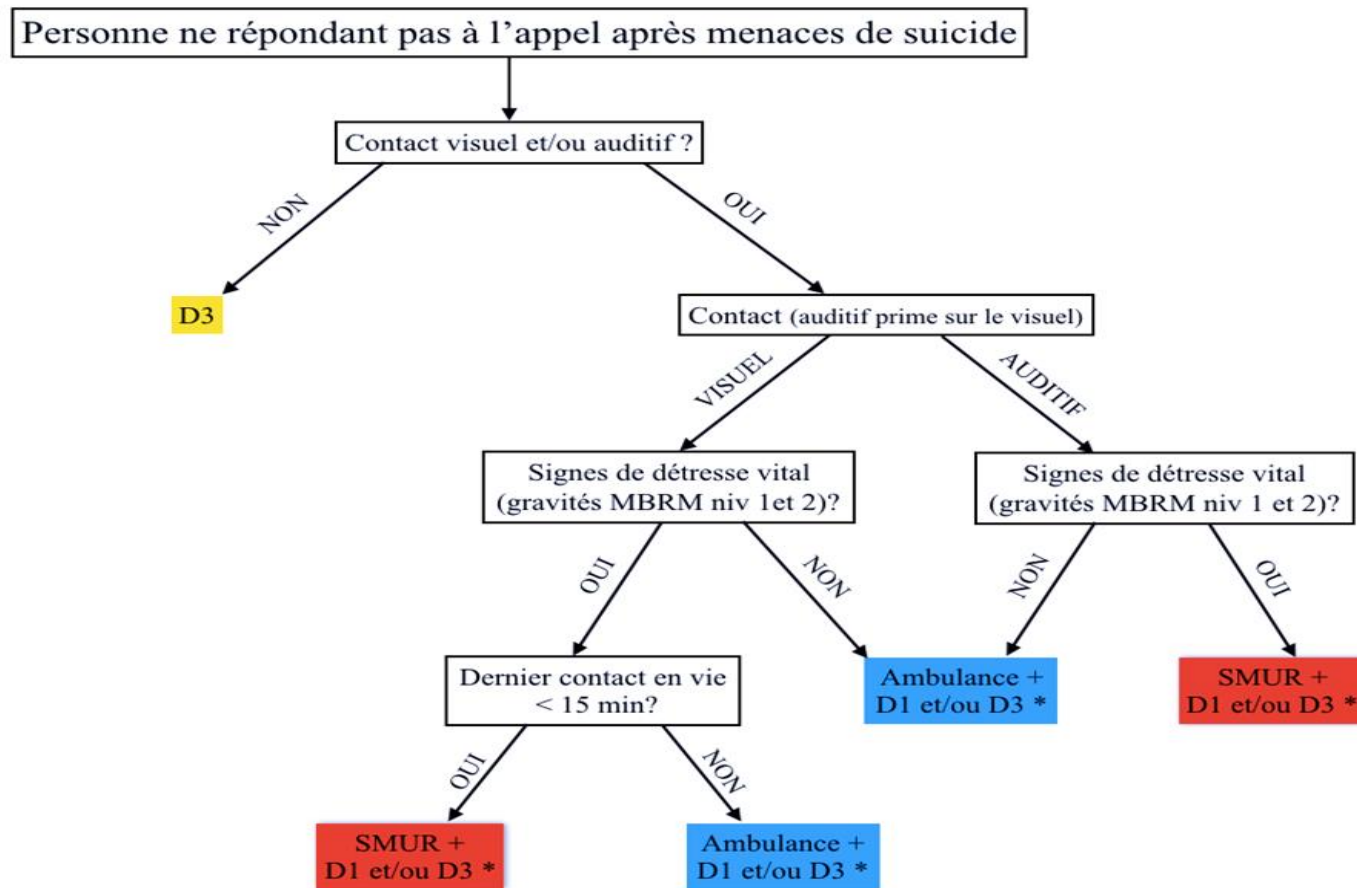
Personne ne répondant pas à l'appel après menaces de suicide

Contact visuel et/ou auditif ?

NON

OUI

D3

Contact (auditif prime sur le visuel)

VISUEL

AUDITIF

Signes de détresse vital (gravités MBRM niv 1et 2)?

Signes de détresse vital (gravités MBRM niv 1 et 2)?

OUI

NON

NON

OUI

Dernier contact en vie < 15 min?

Ambulance + D1 et/ou D3 *

SMUR + D1 et/ou D3 *

OUI

NON

SMUR + D1 et/ou D3 *

Ambulance + D1 et/ou D3 *